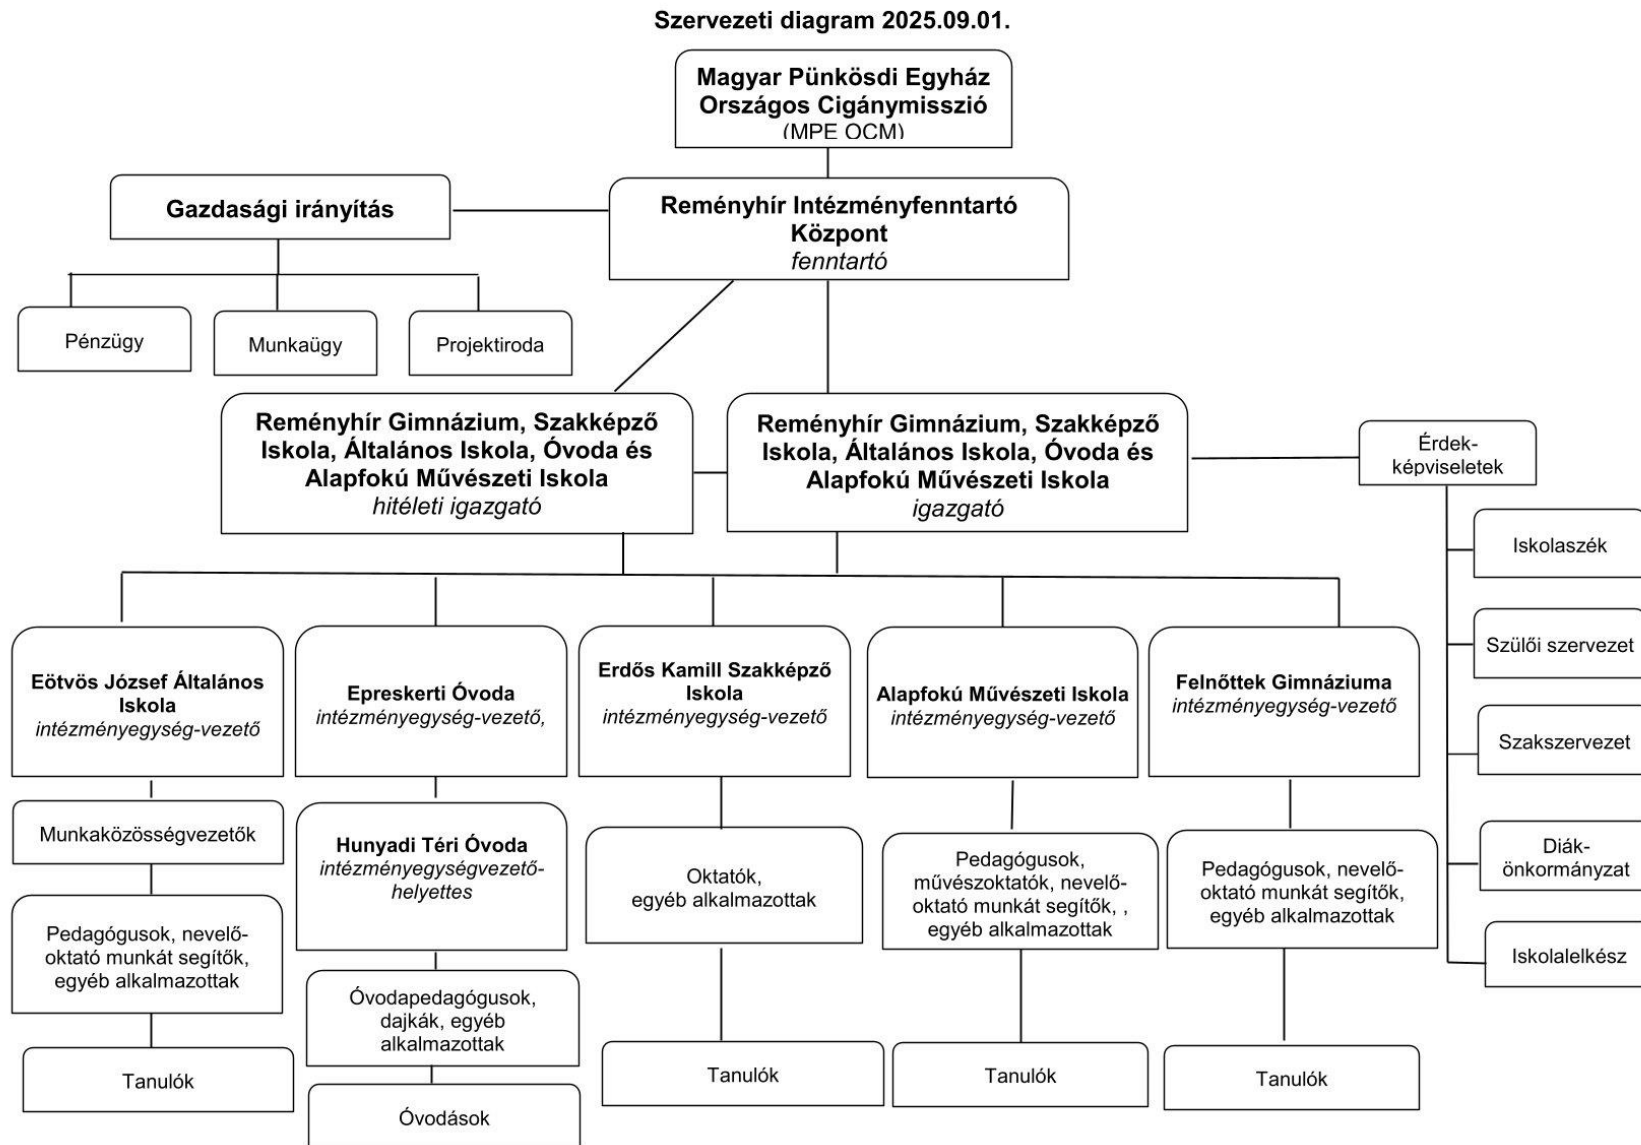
Szervezeti diagram 2025.09.01.

Magyar Pünkösdi Egyház Országos Cigánymisszió (MPE OCM)

Gazdasági irányítás

Reményhír Intézményfenntartó Központ
fenntartó

Pénzügy

Munkaügy

Projektiroda

Reményhír Gimnázium, Szakképző Iskola, Általános Iskola, Óvoda és Alapfokú Művészeti Iskola
hitéleti igazgató

Reményhír Gimnázium, Szakképző Iskola, Általános Iskola, Óvoda és Alapfokú Művészeti Iskola
igazgató

Érdek-képviseletek

Iskolaszék

Szülői szervezet

Szakszervezet

Diák-önkormányzat

Iskolalelkész

Eötvös József Általános Iskola
intézményegység-vezető

Munkaközösségvezetők

Pedagógusok, nevelő-oktató munkát segítők, egyéb alkalmazottak

Tanulók

Epreskerti Óvoda
intézményegység-vezető,

Hunyadi Téri Óvoda
intézményegységvezető-helyettes

Óvodapedagógusok, dajkák, egyéb alkalmazottak

Óvodások

Erdős Kamill Szakképző Iskola
intézményegység-vezető

Oktatók, egyéb alkalmazottak

Tanulók

Alapfokú Művészeti Iskola
intézményegység-vezető

Pedagógusok, művészoktatók, nevelő-oktató munkát segítők, , egyéb alkalmazottak

Tanulók

Felnőttek Gimnáziuma
intézményegység-vezető

Pedagógusok, nevelő-oktató munkát segítők, egyéb alkalmazottak

Tanulók